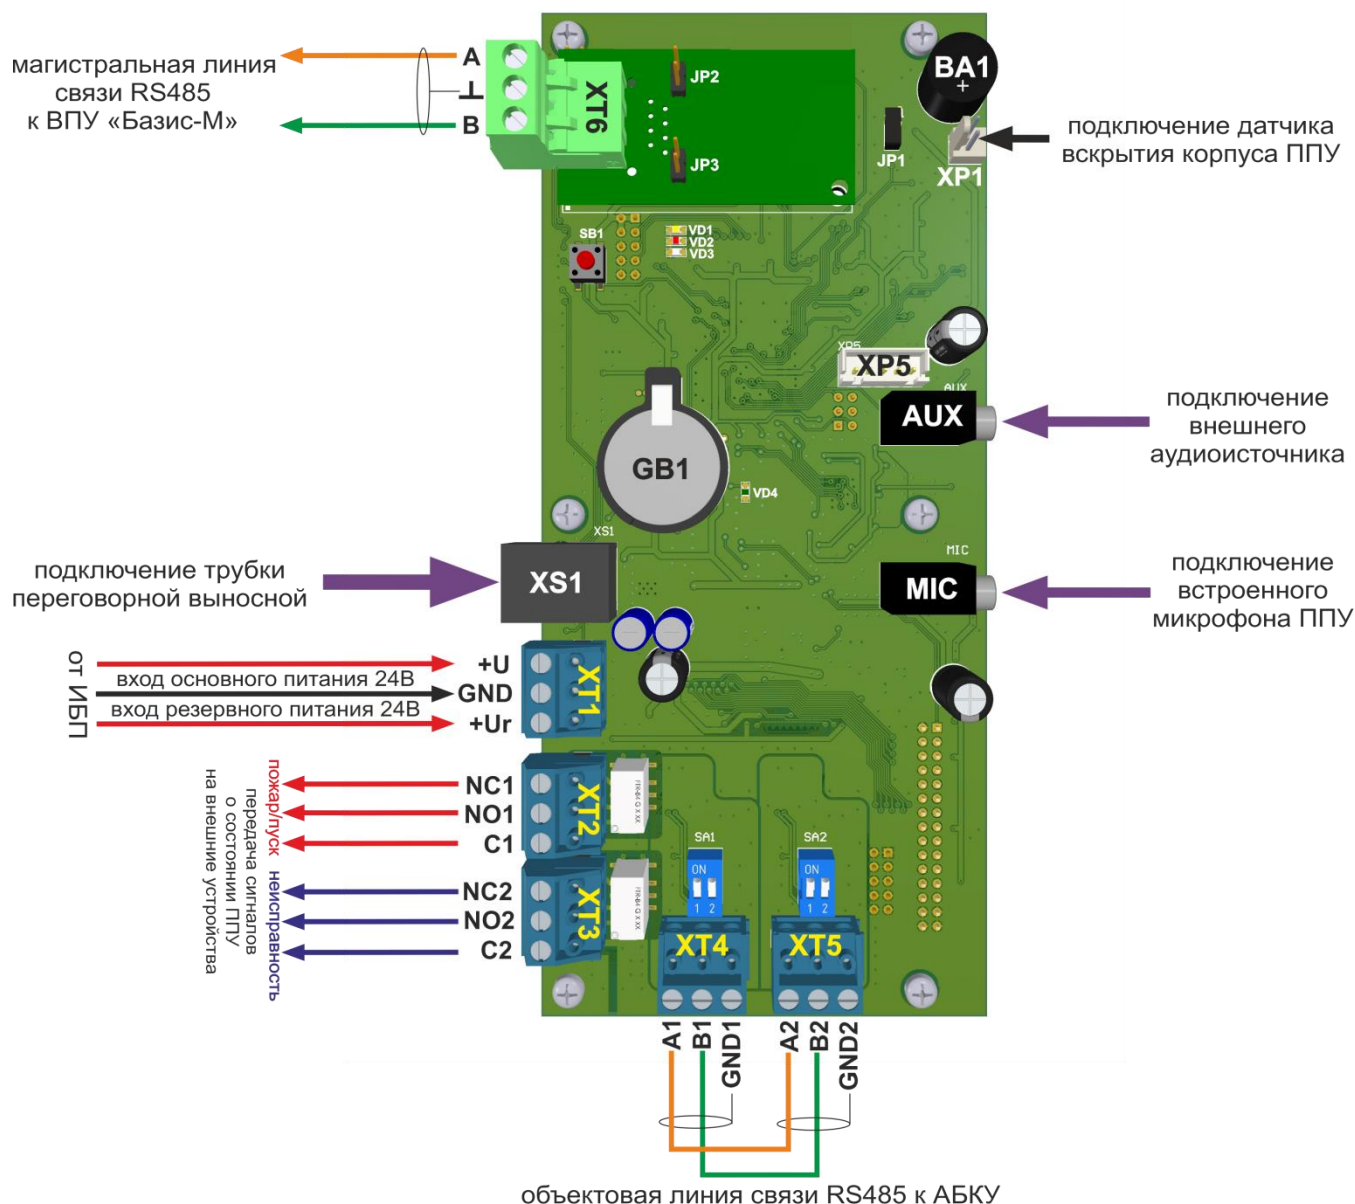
магистральная линия связи RS485 к ВПУ «Базис-М»

A
⊥
B

XT6
JP2
JP3
JP1
BA1
+
XP1

подключение датчика вскрытия корпуса ППУ

SB1
VD1
VD2
VD3

XP5
XP5
AUX
AUX

подключение внешнего аудиоисточника

GB1
VD4
XS1
XS1
MIC
MIC

подключение трубки переговорной выносной

подключение встроенного микрофона ППУ

от ИБП
вход основного питания 24В
вход резервного питания 24В
+U
GND
+Ur
XT1

пожар/пуск
неисправность
передача сигналов о состоянии ППУ на внешние устройства

NC1
NO1
C1
XT2
NC2
NO2
C2
XT3

SA1
ON
1 2
SA2
ON
1 2
XT4
XT5

A1
B1
GND1
A2
B2
GND2

объектовая линия связи RS485 к АБКУ